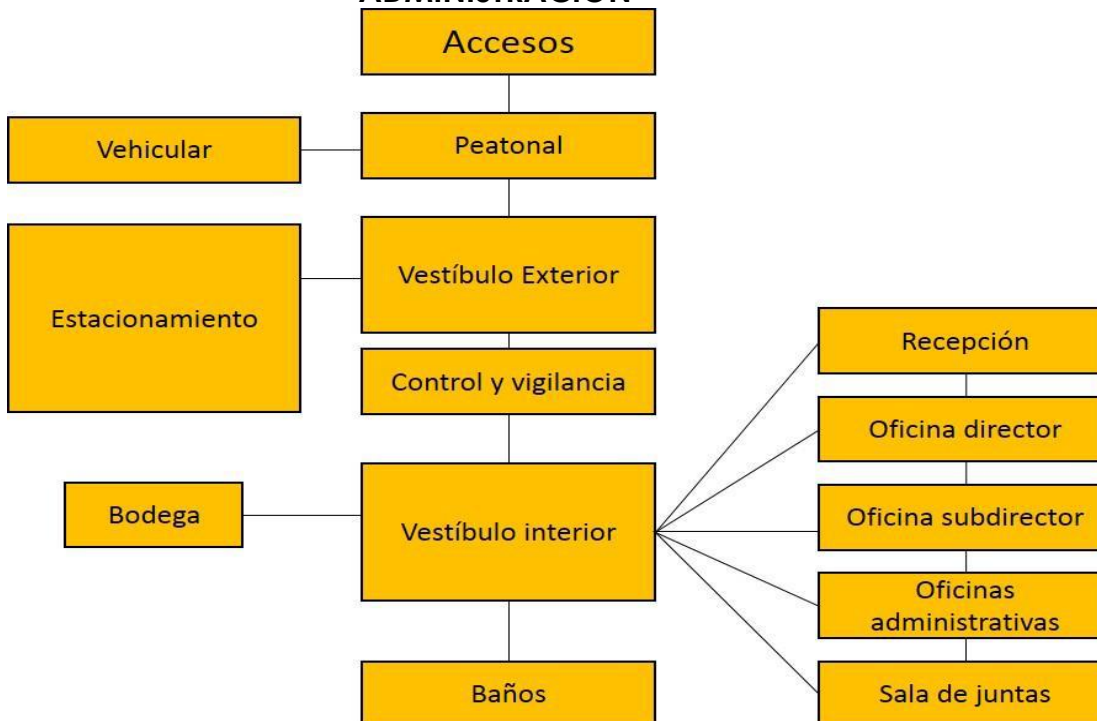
ADMINISTRACIÓN

Accesos

Vehicular

Peatonal

Estacionamiento

Vestíbulo Exterior

Control y vigilancia

Recepción

Oficina director

Bodega

Vestíbulo interior

Oficina subdirector

Oficinas administrativas

Baños

Sala de juntas